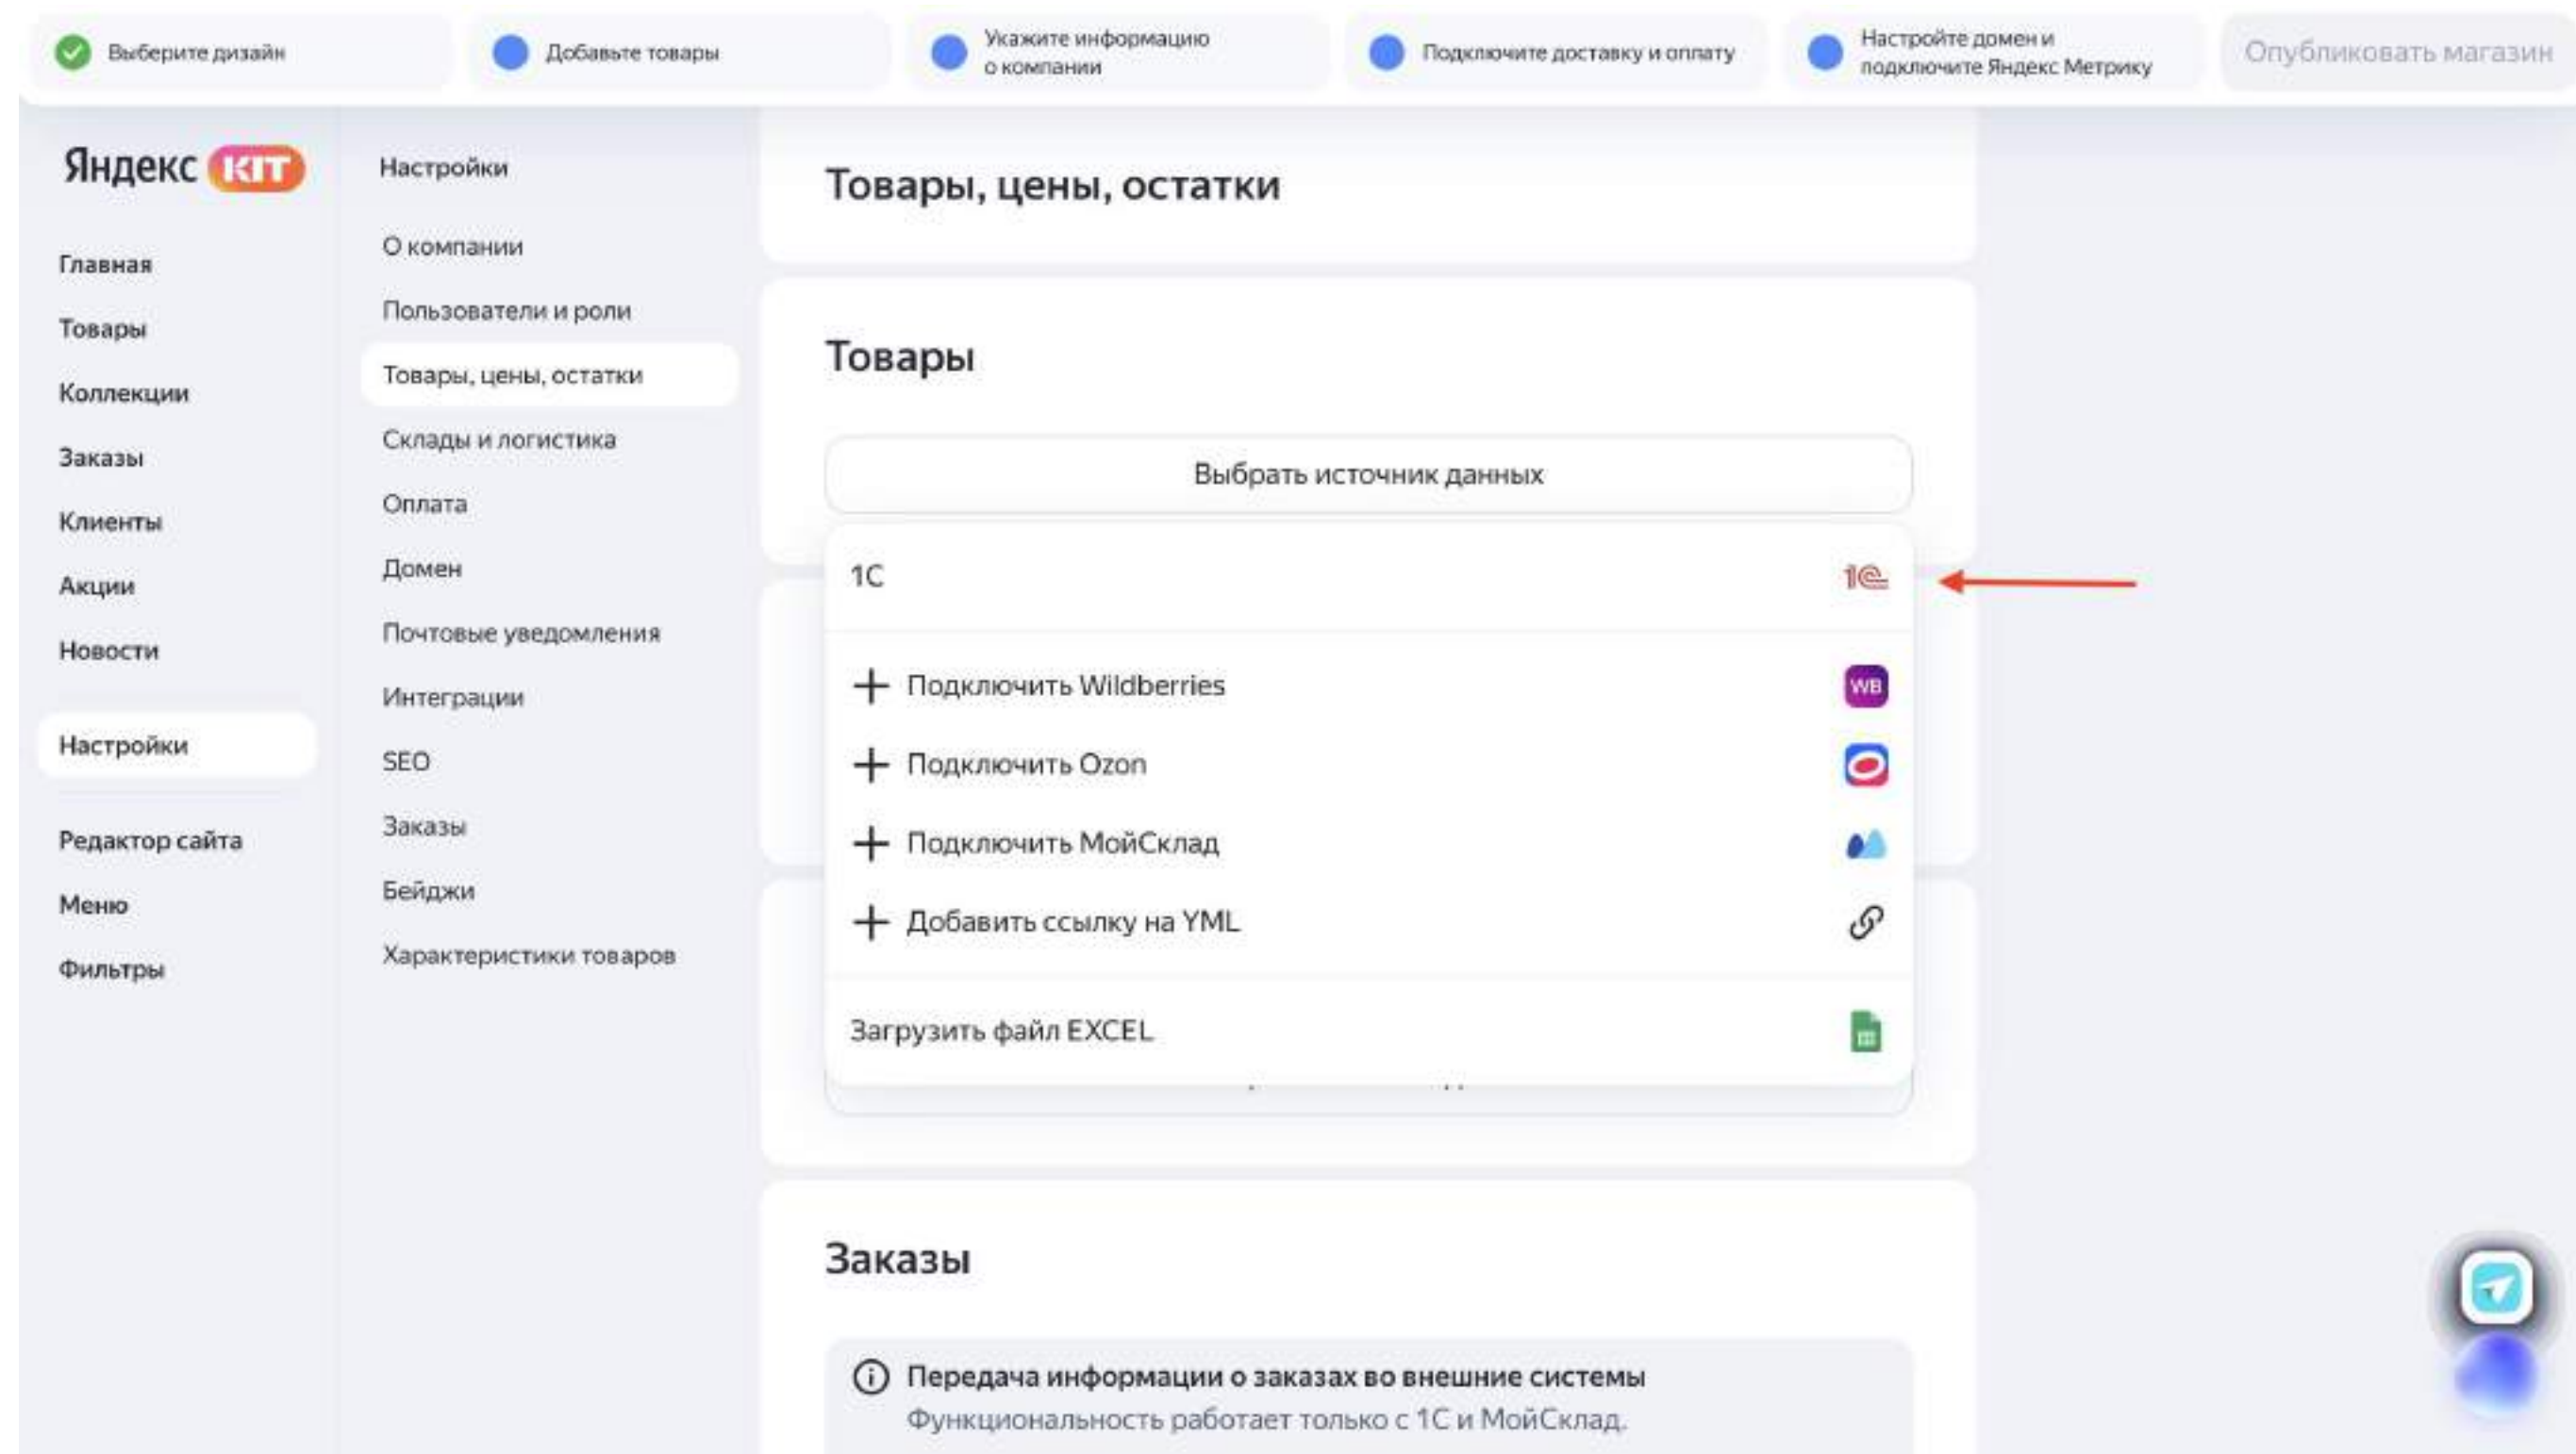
Выберите дизайн

Добавьте товары

Укажите информацию о компании

Подключите доставку и оплату

Настройте домен и подключите Яндекс Метрику

Опубликовать магазин

Яндекс KIT

Главная
Товары
Коллекции
Заказы
Клиенты
Акции
Новости
Настройки
Редактор сайта
Меню
Фильтры

Настройки
О компании
Пользователи и роли
Товары, цены, остатки
Склады и логистика
Оплата
Домен
Почтовые уведомления
Интеграции
SEO
Заказы
Бейджи
Характеристики товаров

Товары, цены, остатки

Товары

Выбрать источник данных

1С

+ Подключить Wildberries

+ Подключить Ozon

+ Подключить МойСклад

+ Добавить ссылку на YML

Загрузить файл EXCEL

Заказы

Передача информации о заказах во внешние системы
Функциональность работает только с 1С и МойСклад.